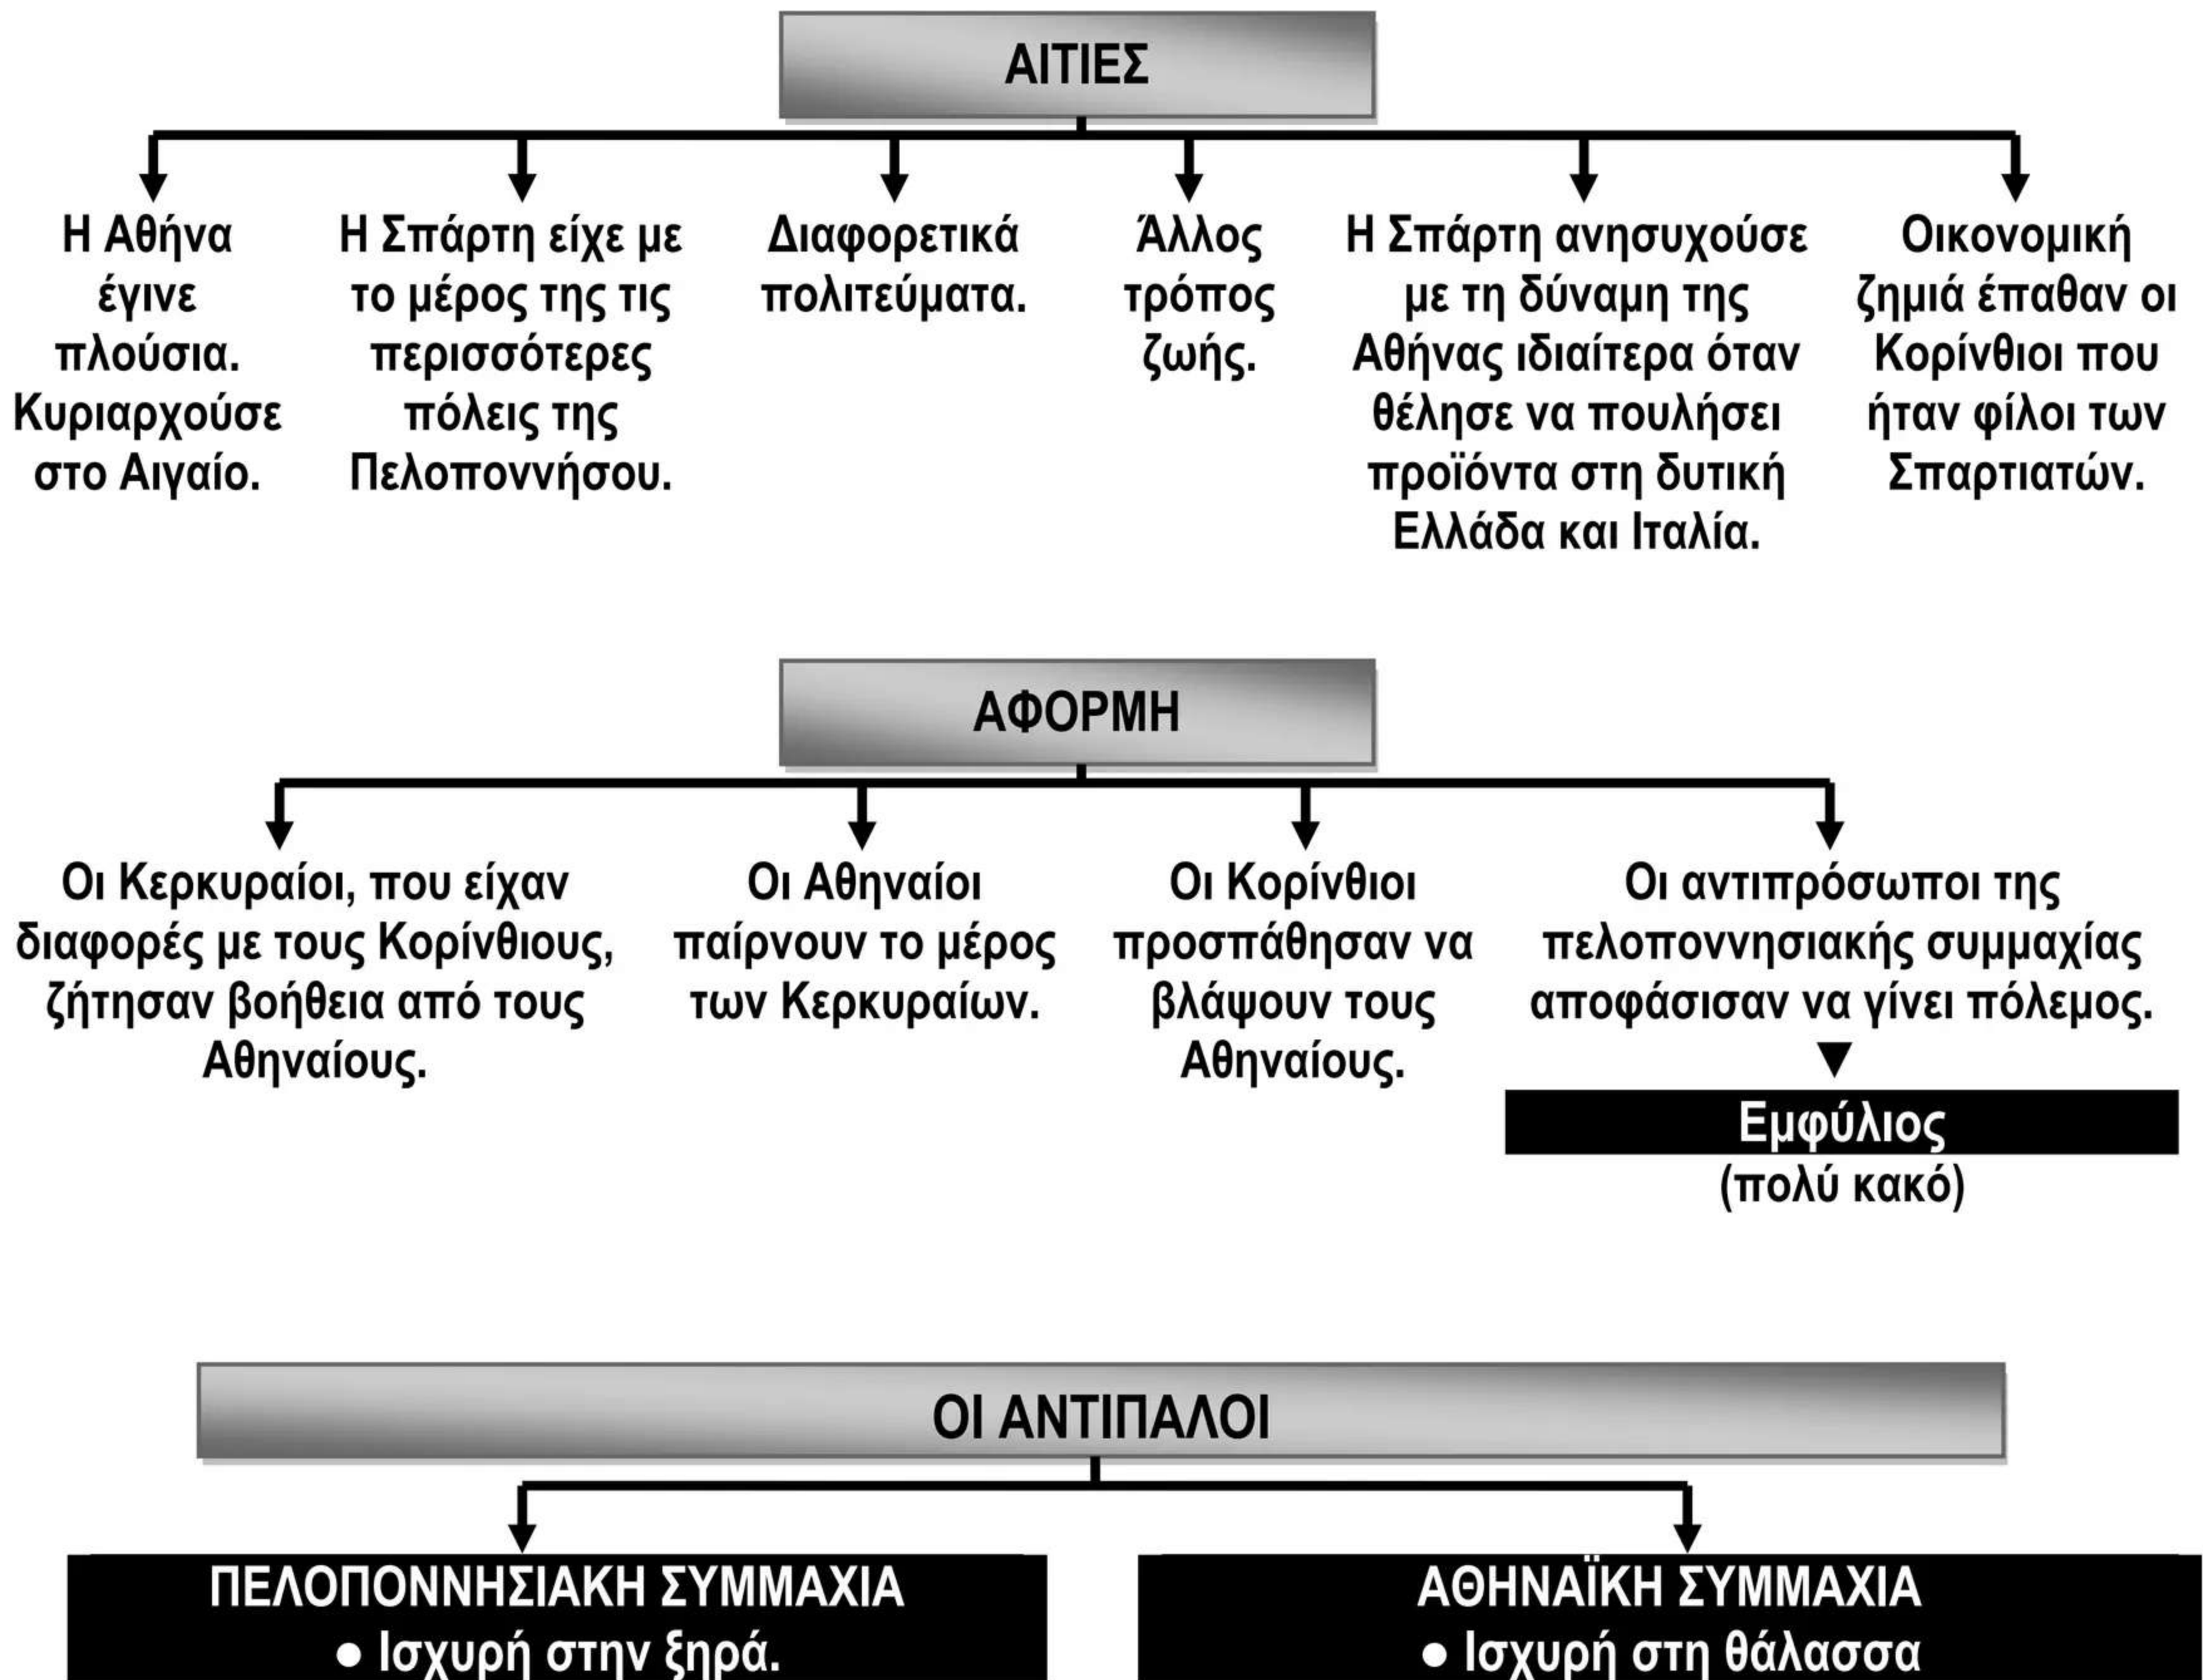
ΑΙΤΙΕΣ

Η Αθήνα έγινε πλούσια. Κυριαρχούσε στο Αιγαίο.

Η Σπάρτη είχε με το μέρος της τις περισσότερες πόλεις της Πελοποννήσου.

Διαφορετικά πολιτεύματα.

Άλλος τρόπος ζωής.

Η Σπάρτη ανησυχούσε με τη δύναμη της Αθήνας ιδιαίτερα όταν θέλησε να πουλήσει προϊόντα στη δυτική Ελλάδα και Ιταλία.

Οικονομική ζημιά έπαθαν οι Κορίνθιοι που ήταν φίλοι των Σπαρτιατών.

ΑΦΟΡΜΗ

Οι Κερκυραίοι, που είχαν διαφορές με τους Κορίνθιους, ζήτησαν βοήθεια από τους Αθηναίους.

Οι Αθηναίοι παίρνουν το μέρος των Κερκυραίων.

Οι Κορίνθιοι προσπάθησαν να βλάψουν τους Αθηναίους.

Οι αντιπρόσωποι της πελοποννησιακής συμμαχίας αποφάσισαν να γίνει πόλεμος.

Εμφύλιος
(πολύ κακό)

ΟΙ ΑΝΤΙΠΑΛΟΙ

ΠΕΛΟΠΟΝΝΗΣΙΑΚΗ ΣΥΜΜΑΧΙΑ
● Ισχυρή στην ξηρά.

ΑΘΗΝΑΪΚΗ ΣΥΜΜΑΧΙΑ
● Ισχυρή στη θάλασσα